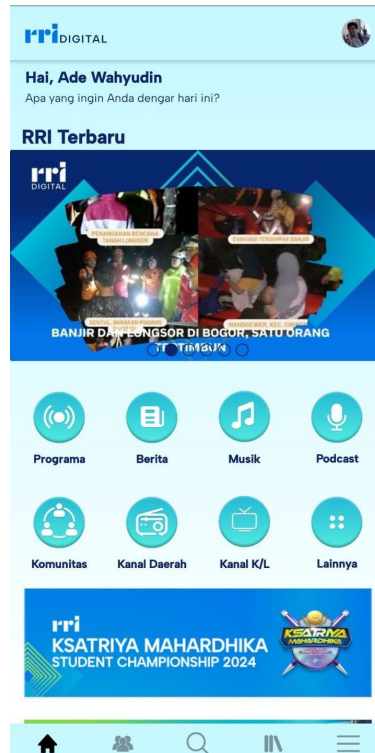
rri DIGITAL

Hai, Ade Wahyudin
Apa yang ingin Anda dengar hari ini?

RRI Terbaru

rri DIGITAL

PENANGANAN BENCANA TANAH LONGSOR

EVAKUASI TERDAMPAK BANJIR

BANJIR DAN LONGSOR DI BOGOR, SATU ORANG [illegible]

Programa
Berita
Musik
Podcast
Komunitas
Kanal Daerah
Kanal K/L
Lainnya

rri
KSATRIYA MAHARDHIKA
STUDENT CHAMPIONSHIP 2024

KSATRIYA MAHARDHIKA